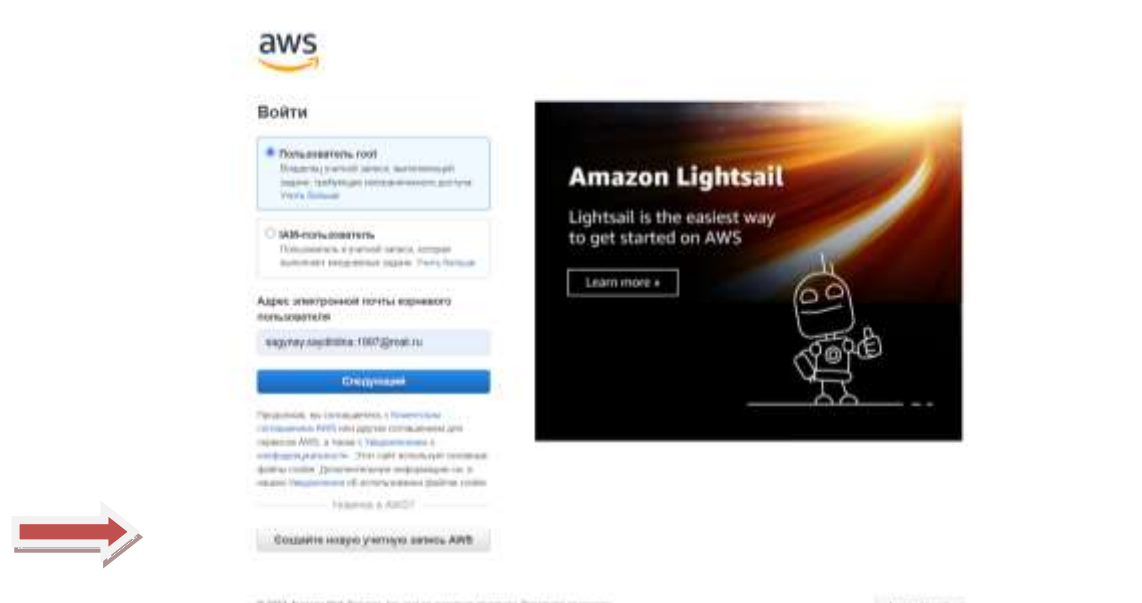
aws

Войти

Пользователь root
Владелец учетной записи, выполняющий задачи, требующие неограниченного доступа. Узнать больше

IAM-пользователь
Пользователь в учетной записи, который выполняет ежедневные задачи. Узнать больше

Адрес электронной почты корневого пользователя

sagynay.saydilda.1997@mail.ru

Следующий

Продолжая, вы соглашаетесь с Клиентским соглашением AWS или другим соглашением для сервисов AWS, а также с Уведомлением о конфиденциальности. Этот сайт использует основные файлы cookie. Дополнительную информацию см. в нашем Уведомлении об использовании файлов cookie.

Новичок в AWS?

Создайте новую учетную запись AWS

Amazon Lightsail

Lightsail is the easiest way to get started on AWS

Learn more »

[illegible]